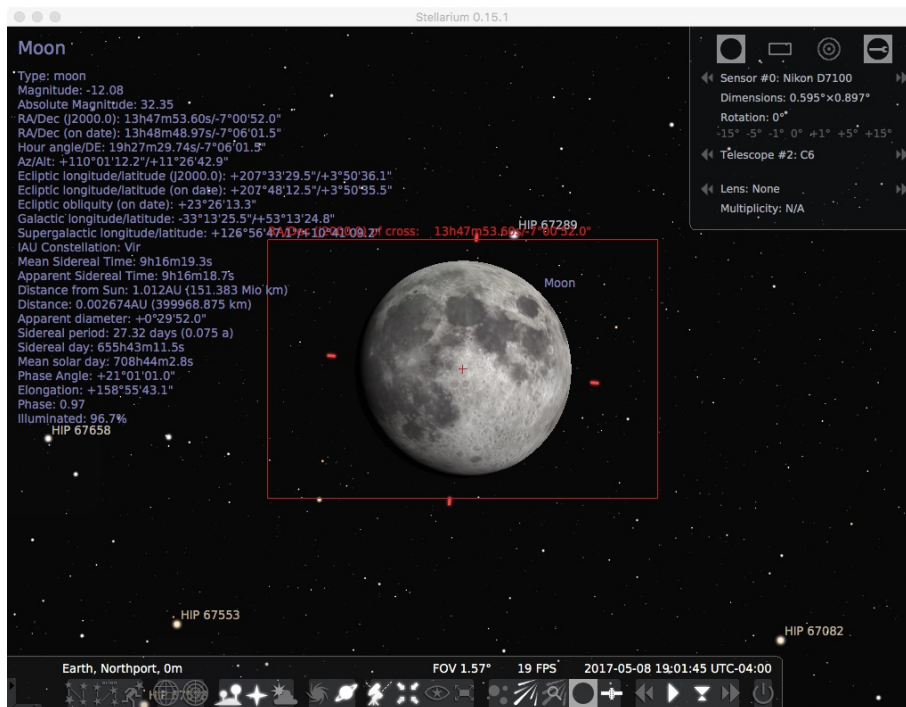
Stellarium 0.15.1

Moon
Type: moon
Magnitude: -12.08
Absolute Magnitude: 32.35
RA/Dec (J2000.0): 13h47m53.60s/-7°00'52.0"
RA/Dec (on date): 13h48m48.97s/-7°06'01.5"
Hour angle/DE: 19h27m29.74s/-7°06'01.5"
Az/Alt: +110°01'12.2"/+11°26'42.9"
Ecliptic longitude/latitude (J2000.0): +207°33'29.5"/+3°50'36.1"
Ecliptic longitude/latitude (on date): +207°48'12.5"/+3°50'35.5"
Ecliptic obliquity (on date): +23°26'13.3"
Galactic longitude/latitude: -33°13'25.5"/+53°13'24.8"
Supergalactic longitude/latitude: +126°56'47.1"/+10°41'00.2"
IAU Constellation: Vir
Mean Sidereal Time: 9h16m19.3s
Apparent Sidereal Time: 9h16m18.7s
Distance from Sun: 1.012AU (151.383 Mio km)
Distance: 0.002674AU (399968.875 km)
Apparent diameter: +0°29'52.0"
Sidereal period: 27.32 days (0.075 a)
Sidereal day: 655h43m11.5s
Mean solar day: 708h44m2.8s
Phase Angle: +21°01'01.0"
Elongation: +158°55'43.1"
Phase: 0.97
Illuminated: 96.7%

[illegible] cross: 13h47m53.60s/-7°00'52.0"

Sensor #0: Nikon D7100
Dimensions: 0.595°×0.897°
Rotation: 0°
-15° -5° -1° 0° +1° +5° +15°
Telescope #2: C6
Lens: None
Multiplicity: N/A

HIP 67289
Moon
HIP 67658
HIP 67553
HIP 67082

Earth, Northport, 0m
FOV 1.57°
19 FPS
2017-05-08 19:01:45 UTC-04:00